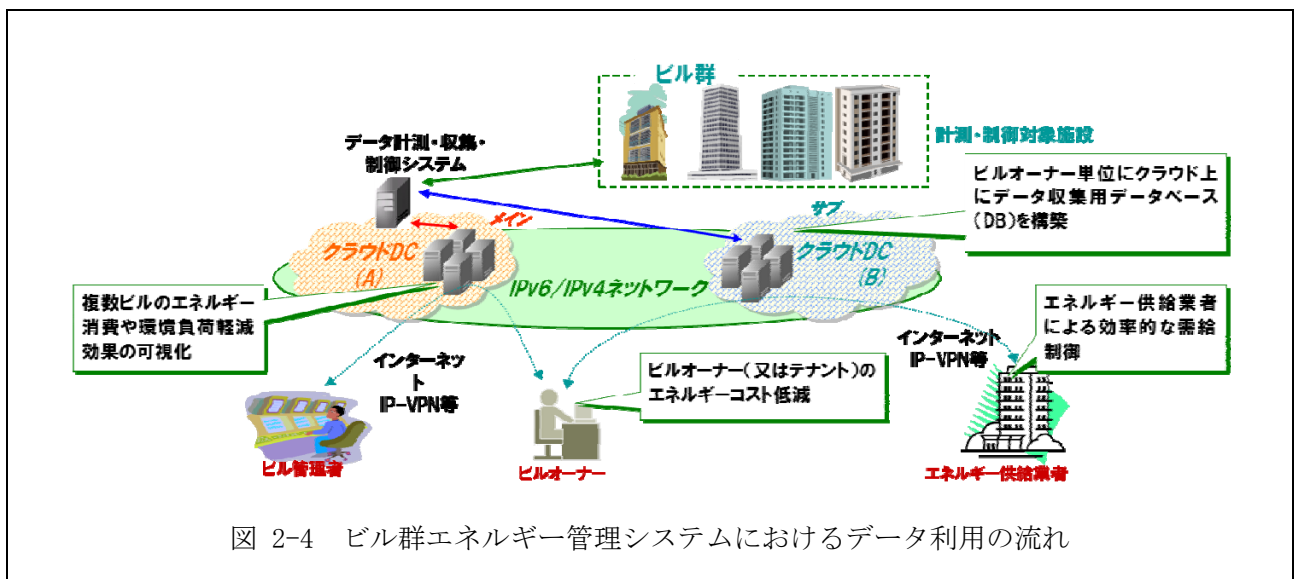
ビル群

計測・制御対象施設

データ計測・収集・制御システム

ビルオーナー単位にクラウド上にデータ収集用データベース(DB)を構築

メイン

サブ

クラウドDC (A)

クラウドDC (B)

IPv6/IPv4ネットワーク

複数ビルのエネルギー消費や環境負荷軽減効果の可視化

エネルギー供給業者による効率的な需給制御

インターネット IP-VPN等

インターネット IP-VPN等

ビルオーナー(又はテナント)のエネルギーコスト低減

ビル管理者

ビルオーナー

エネルギー供給業者

図 2-4 ビル群エネルギー管理システムにおけるデータ利用の流れ